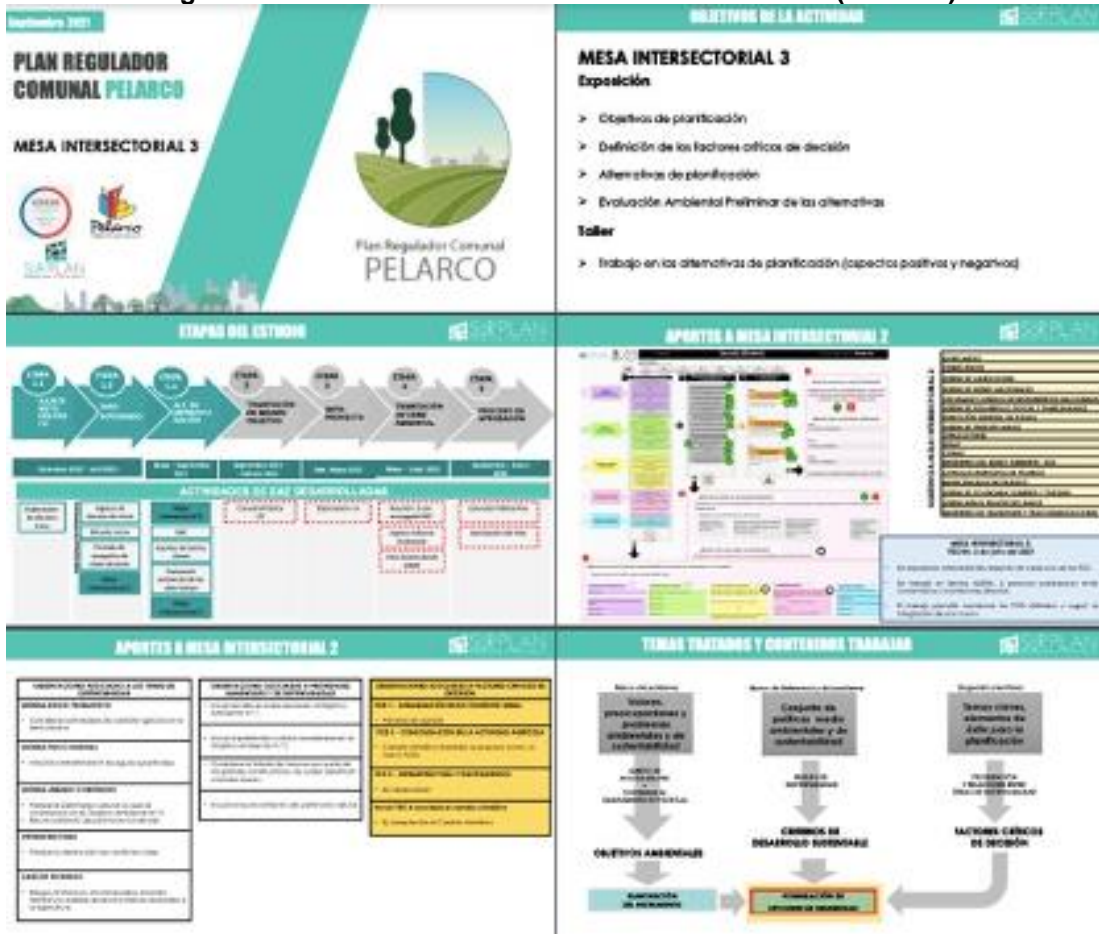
Septiembre 2021

PLAN REGULADOR COMUNAL PELARCO

MESA INTERSECTORIAL 3

SURPLAN

Pelarco

Plan Regulador Comunal
PELARCO

OBJETIVOS DE LA ACTIVIDAD

MESA INTERSECTORIAL 3
Exposición

➢ Objetivos de planificación
➢ Definición de los factores críticos de decisión
➢ Alternativas de planificación
➢ Evaluación Ambiental Preliminar de las alternativas

Taller

➢ Trabajo en las alternativas de planificación (aspectos positivos y negativos)

ETAPAS DEL ESTUDIO

SURPLAN

ETAPA 2 TRAMITACIÓN DE IMAGEN OBJETIVO
ETAPA 3 ANTEPROYECTO
ETAPA 4 TRAMITACIÓN DE CIERRE AMBIENTAL
ETAPA 5 PROCESO DE APROBACIÓN

ACTIVIDADES YA DESARROLLADAS

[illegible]

APORTES A MESA INTERSECTORIAL 2

SURPLAN

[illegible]

APORTES A MESA INTERSECTORIAL 2

SURPLAN

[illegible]

TEMAS TRATADOS Y CONTENIDOS TRABAJAR

SURPLAN

Valores, preocupaciones y problemas ambientales y de sustentabilidad

Conjunto de políticas medio ambientales y de sustentabilidad

Temas claves, elementos de éxito para la planificación

OBJETIVOS AMBIENTALES

CRITERIOS DE DESARROLLO SUSTENTABLE

FACTORES CRÍTICOS DE DECISIÓN

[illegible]